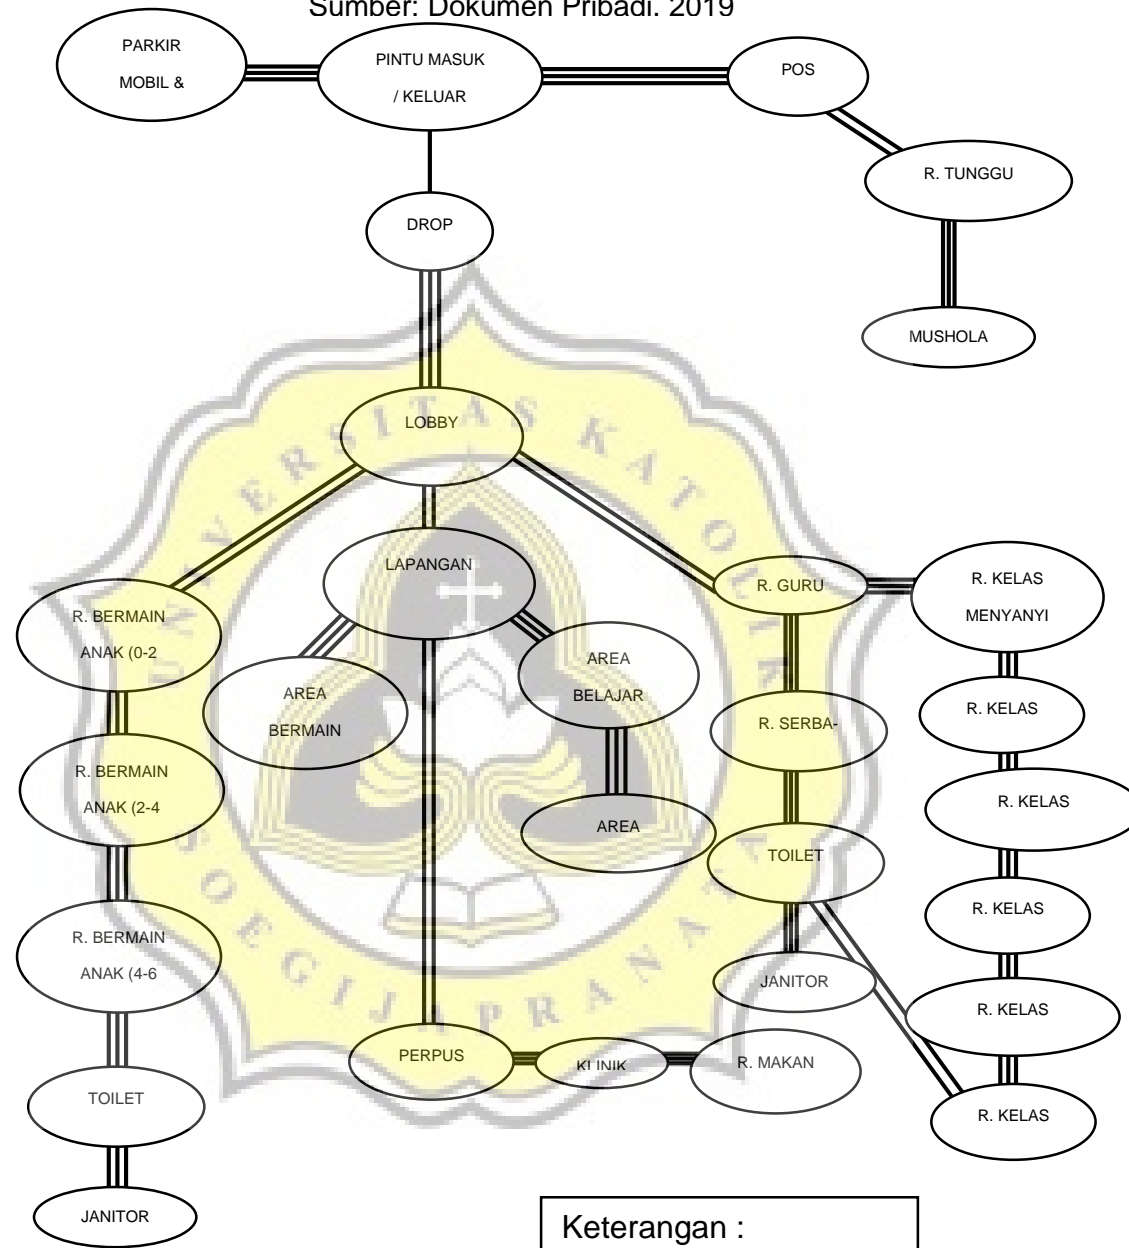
Sumber: Dokumen Pribadi. 2019

PARKIR MOBIL &

PINTU MASUK / KELUAR

POS

R. TUNGGU

DROP

MUSHOLA

LOBBY

LAPANGAN

R. GURU

R. KELAS MENYANYI

R. BERMAIN ANAK (0-2

AREA BERMAIN

AREA BELAJAR

R. SERBA-

R. KELAS

R. BERMAIN ANAK (2-4

R. KELAS

AREA

TOILET

R. KELAS

R. BERMAIN ANAK (4-6

JANITOR

R. KELAS

PERPUS

KLINIK

R. MAKAN

TOILET

R. KELAS

JANITOR

Keterangan :